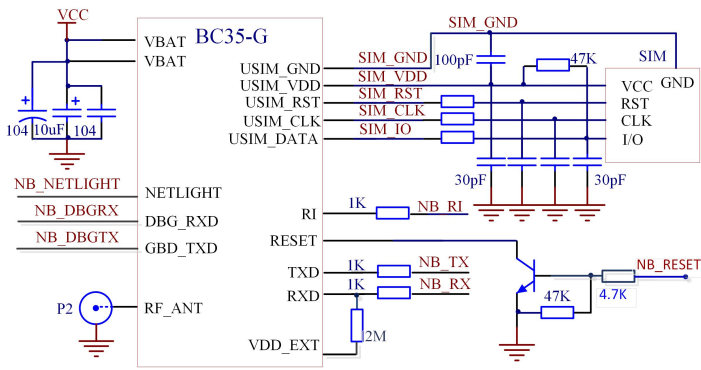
VCC
BC35-G
VBAT
VBAT
USIM_GND
USIM_VDD
USIM_RST
USIM_CLK
USIM_DATA
SIM_GND
SIM_GND
SIM_VDD
SIM_RST
SIM_CLK
SIM_IO
100pF
47K
SIM
VCC
GND
RST
CLK
I/O
104
10uF
104
NB_NETLIGHT
NETLIGHT
NB_DBGRX
DBG_RXD
NB_DBGTX
GBD_TXD
30pF
30pF
RI
1K
NB_RI
RESET
TXD
1K
NB_TX
RXD
1K
NB_RX
47K
4.7K
NB_RESET
P2
RF_ANT
2M
VDD_EXT